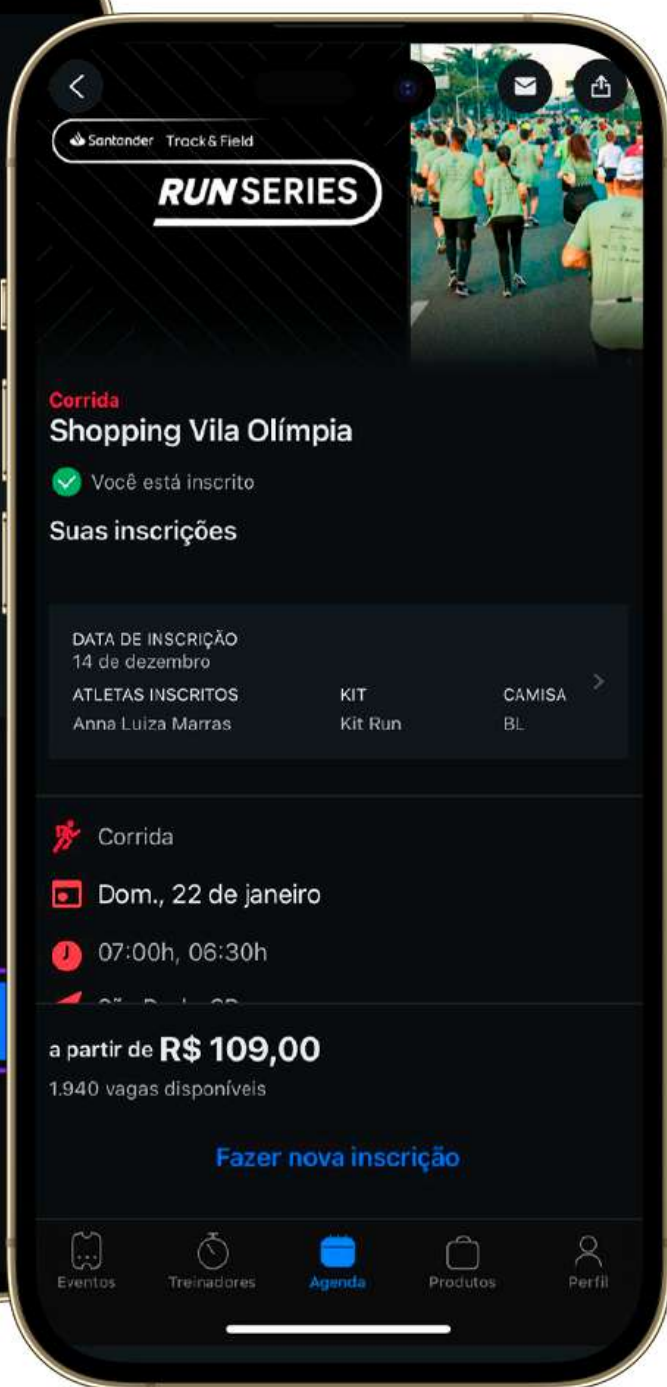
Santander Track&Field
RUN SERIES

Corrida
Shopping Vila Olímpia

Você está inscrito

Suas inscrições

DATA DE INSCRIÇÃO
14 de dezembro

| ATLETAS INSCRITOS | KIT | CAMISA |
|---|---|---|
| Anna Luiza Marras | Kit Run | BL |

Corrida

Dom., 22 de janeiro

07:00h, 06:30h

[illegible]

a partir de R$ 109,00
1.940 vagas disponíveis

Fazer nova inscrição

Eventos Treinadores Agenda Produtos Perfil